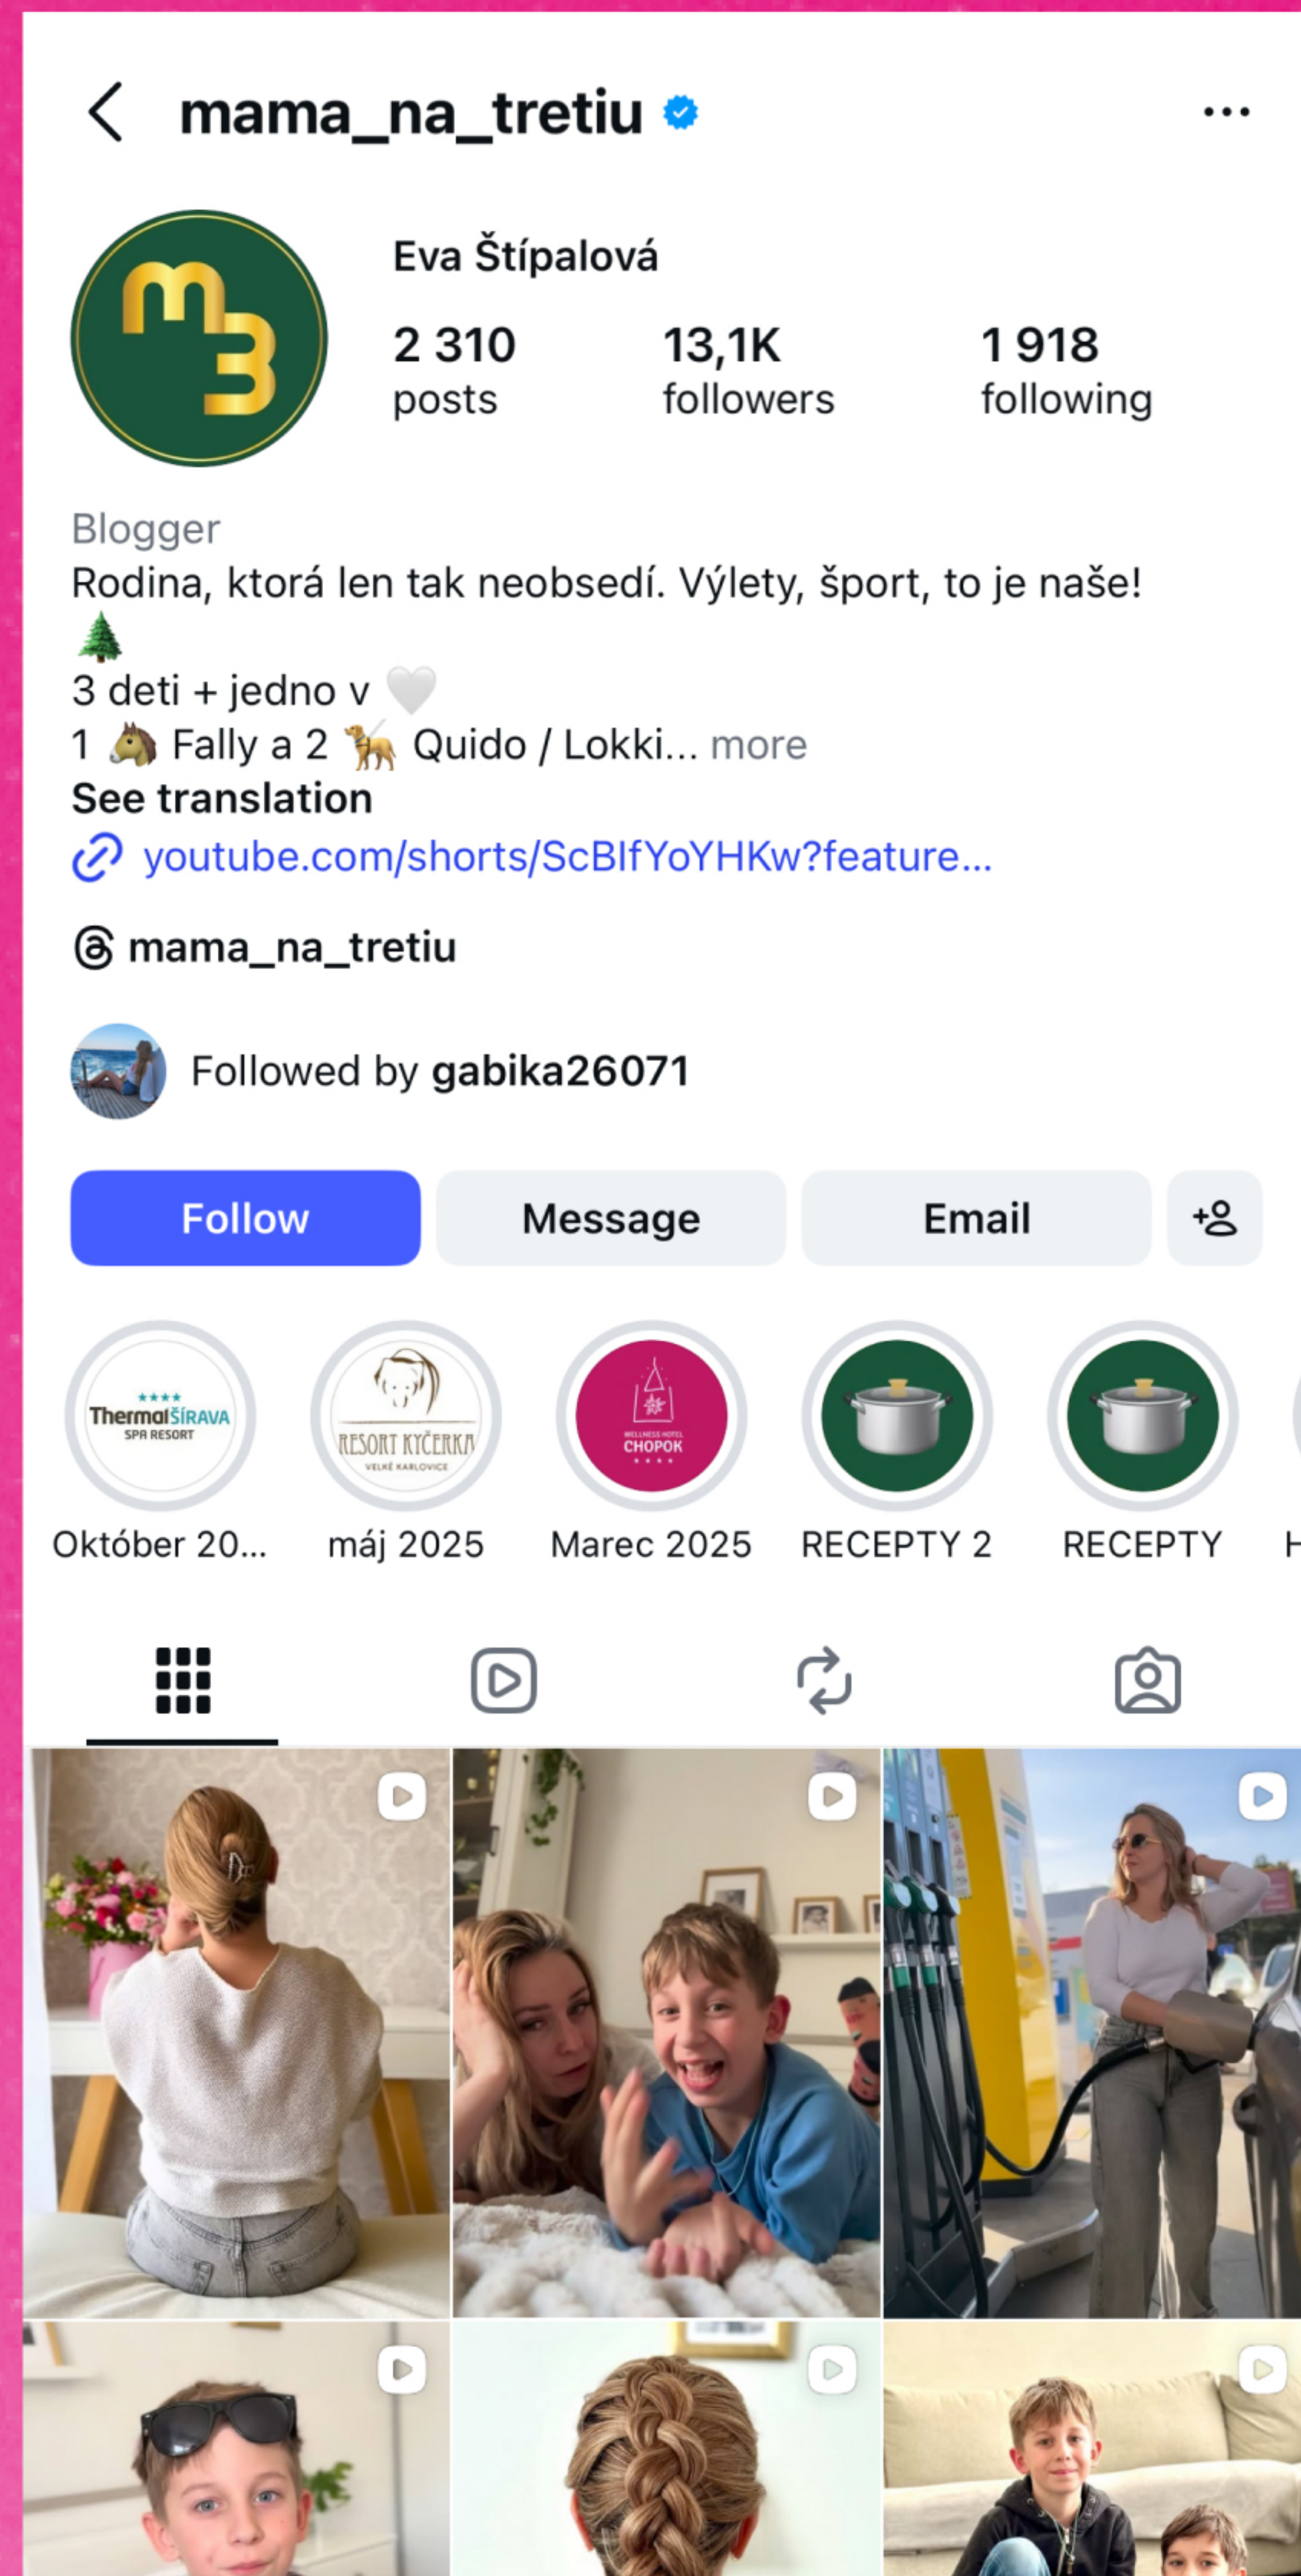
mama_na_tretiu

m3

Eva Štípalová

2 310
posts

13,1K
followers

1 918
following

Blogger
Rodina, ktorá len tak neobsedí. Výlety, šport, to je naše!
🌲
3 deti + jedno v 🤍
1 🐴 Fally a 2 🦮 Quido / Lokki... more
See translation
youtube.com/shorts/ScBIfYoYHKw?feature...

mama_na_tretiu

Followed by gabika26071

Follow
Message
Email

Thermal ŠÍRAVA SPA RESORT
Október 20...

RESORT KYČERKA VELKÉ KARLOVICE
máj 2025

WELLNESS HOTEL CHOPOK
Marec 2025

RECEPTY 2

RECEPTY

H